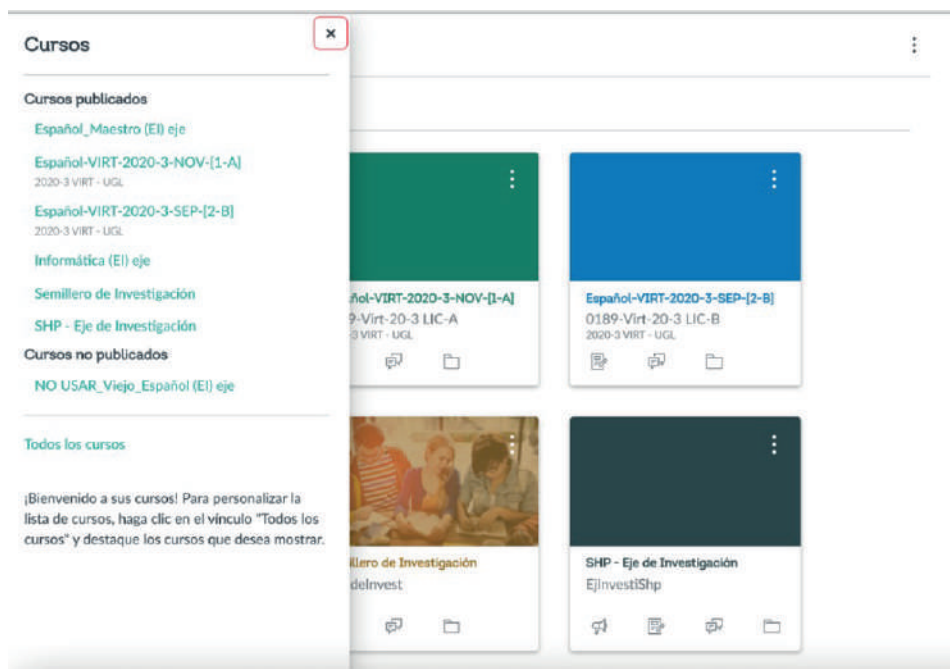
Cursos

×

Cursos publicados

Español_Maestro (EI) eje

Español-VIRT-2020-3-NOV-[1-A]
2020-3 VIRT - UGL

Español-VIRT-2020-3-SEP-[2-B]
2020-3 VIRT - UGL

Informática (EI) eje

Semillero de Investigación

SHP - Eje de Investigación

Cursos no publicados

NO USAR_Viejo_Español (EI) eje

Todos los cursos

¡Bienvenido a sus cursos! Para personalizar la lista de cursos, haga clic en el vínculo "Todos los cursos" y destaque los cursos que desea mostrar.

ñol-VIRT-2020-3-NOV-[1-A]
9-Virt-20-3 LIC-A
3 VIRT - UGL

Español-VIRT-2020-3-SEP-[2-B]
0189-Virt-20-3 LIC-B
2020-3 VIRT - UGL

llero de Investigación
deInvest

SHP - Eje de Investigación
EjInvestiShp